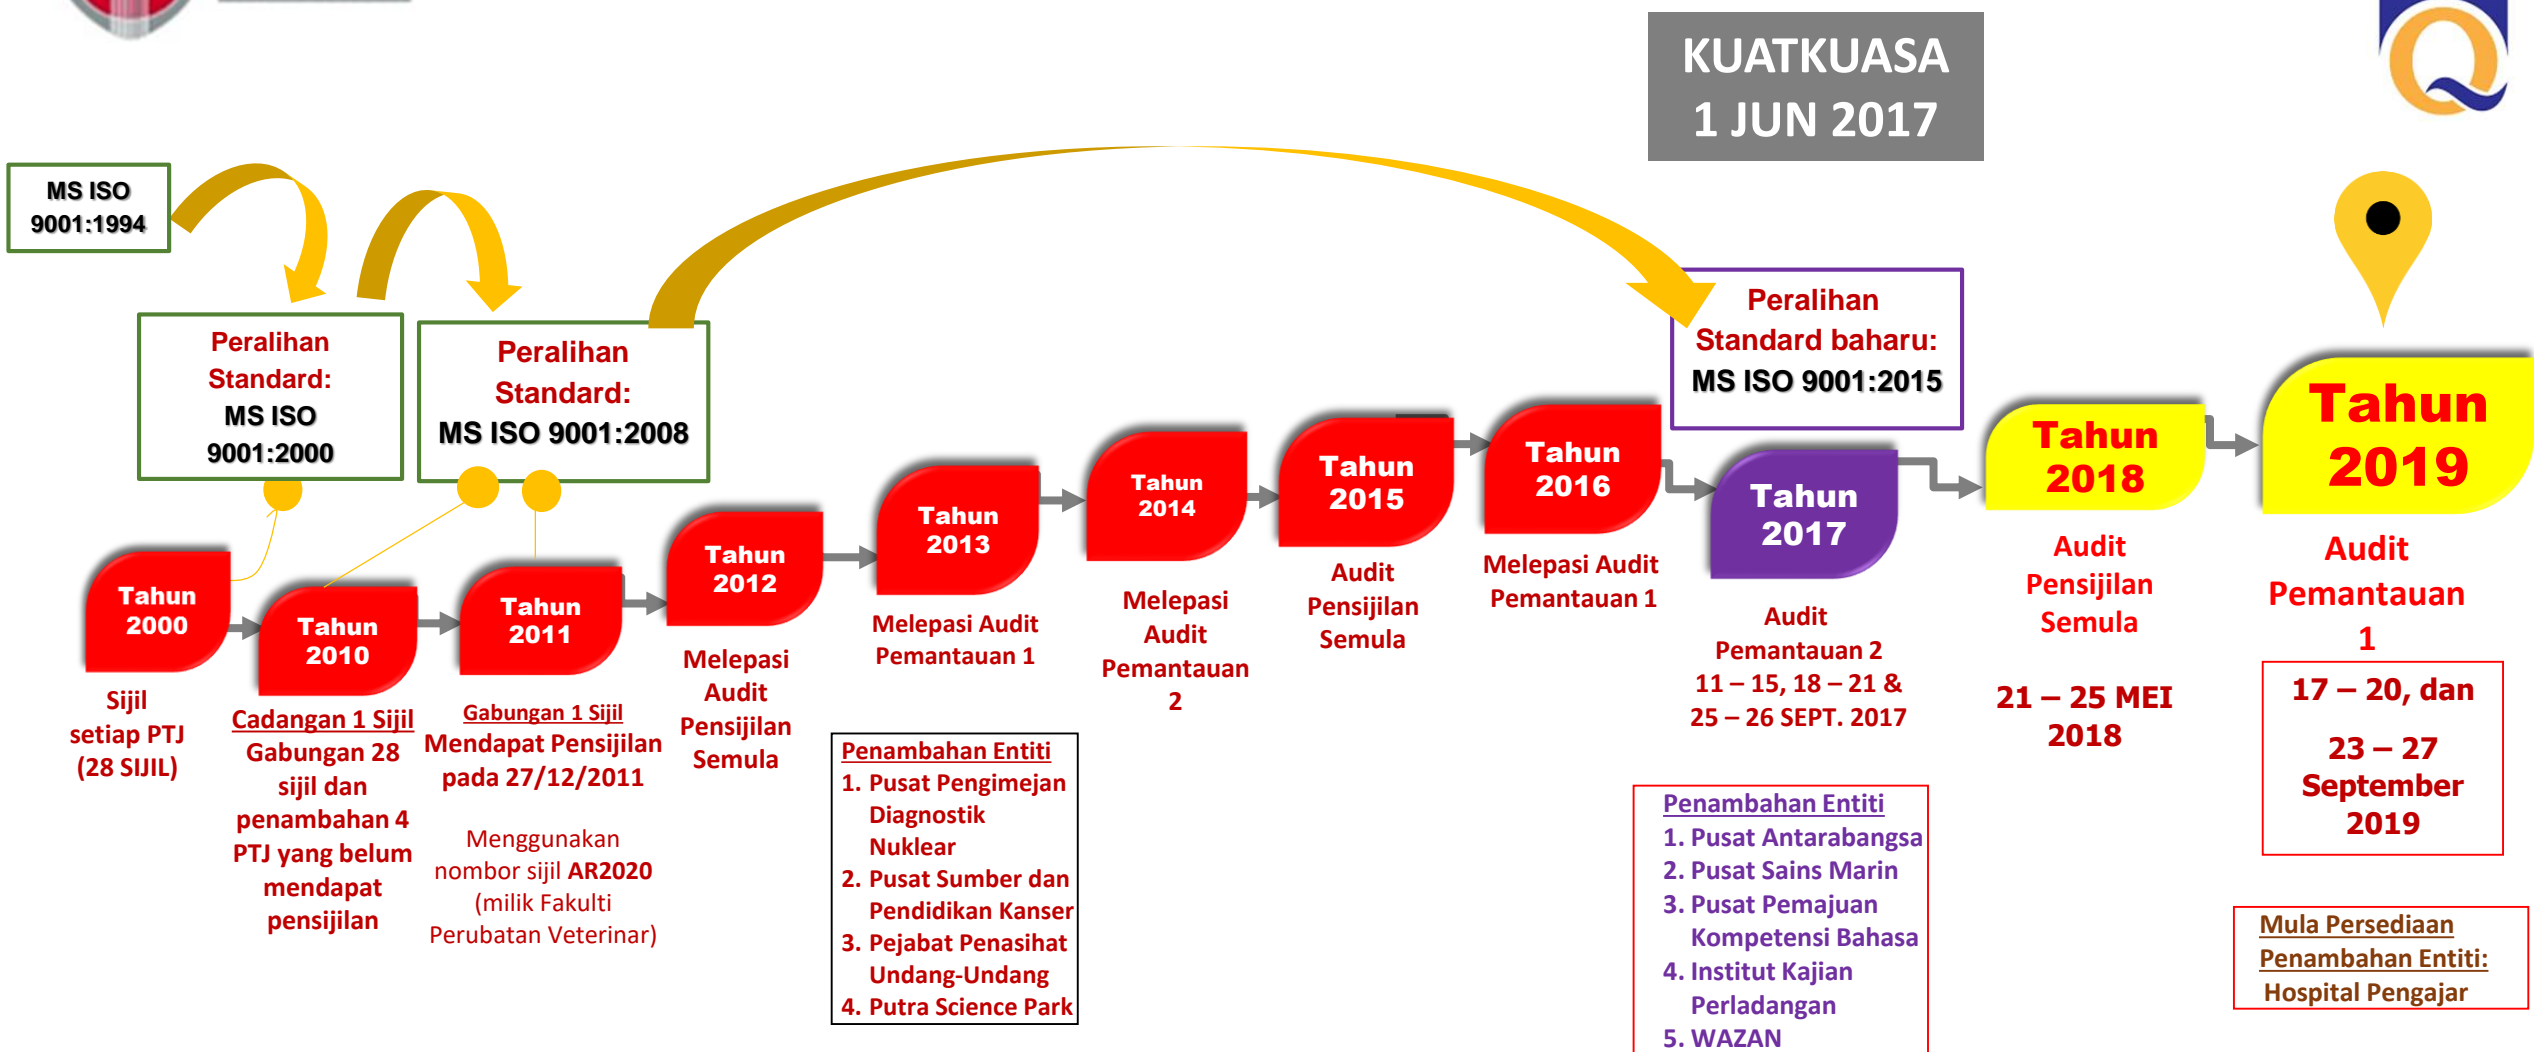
KUATKUASA 1 JUN 2017

MS ISO 9001:1994

Peralihan Standard: MS ISO 9001:2000

Peralihan Standard: MS ISO 9001:2008

Peralihan Standard baharu: MS ISO 9001:2015

Tahun 2000

Sijil setiap PTJ (28 SIJIL)

Tahun 2010

Cadangan 1 Sijil Gabungan 28 sijil dan penambahan 4 PTJ yang belum mendapat pensijilan

Tahun 2011

Gabungan 1 Sijil Mendapat Pensijilan pada 27/12/2011

Menggunakan nombor sijil AR2020 (milik Fakulti Perubatan Veterinar)

Tahun 2012

Melepasi Audit Pensijilan Semula

Tahun 2013

Melepasi Audit Pemantauan 1

Penambahan Entiti
1. Pusat Pengimejan Diagnostik Nuklear
2. Pusat Sumber dan Pendidikan Kanser
3. Pejabat Penasihat Undang-Undang
4. Putra Science Park

Tahun 2014

Melepasi Audit Pemantauan 2

Tahun 2015

Audit Pensijilan Semula

Tahun 2016

Melepasi Audit Pemantauan 1

Tahun 2017

Audit Pemantauan 2
11 – 15, 18 – 21 & 25 – 26 SEPT. 2017

Penambahan Entiti
1. Pusat Antarabangsa
2. Pusat Sains Marin
3. Pusat Pemajuan Kompetensi Bahasa
4. Institut Kajian Perladangan
5. WAZAN

Tahun 2018

Audit Pensijilan Semula

21 – 25 MEI 2018

Tahun 2019

Audit Pemantauan 1

17 – 20, dan 23 – 27 September 2019

Mula Persediaan Penambahan Entiti: Hospital Pengajar